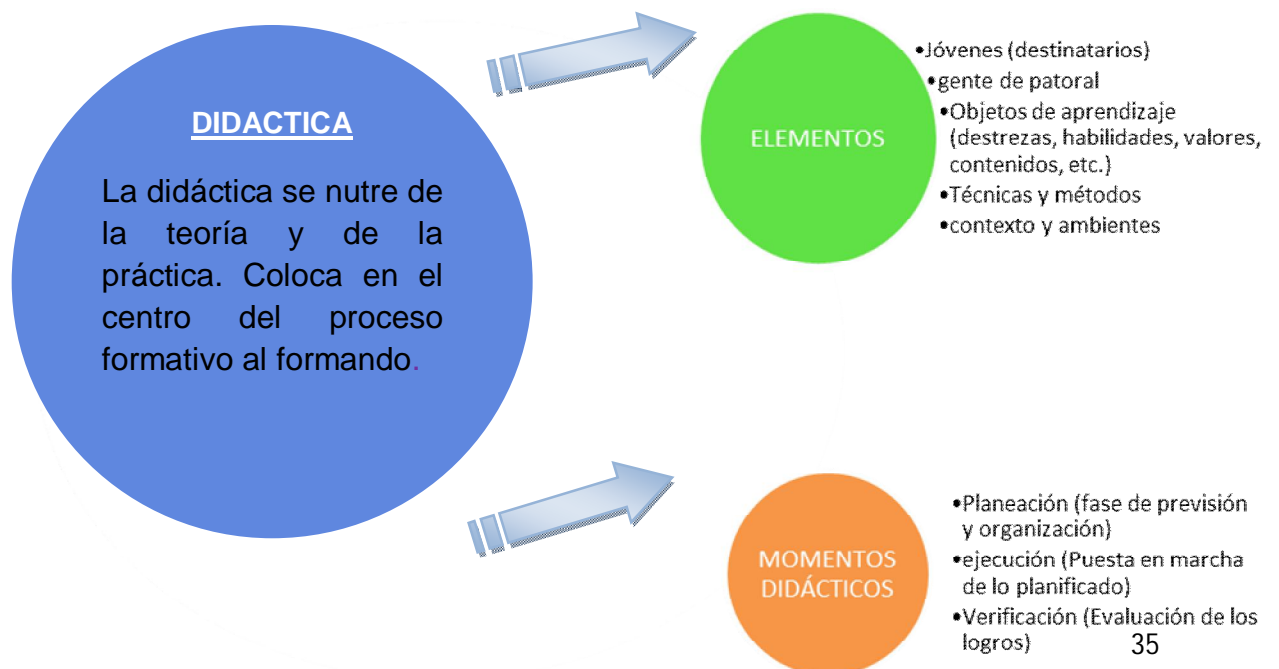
DIDACTICA

La didáctica se nutre de la teoría y de la práctica. Coloca en el centro del proceso formativo al formando.

ELEMENTOS

•Jóvenes (destinatarios)
•gente de patoral
•Objetos de aprendizaje (destrezas, habilidades, valores, contenidos, etc.)
•Técnicas y métodos
•contexto y ambientes

MOMENTOS DIDÁCTICOS

•Planeación (fase de previsión y organización)
•ejecución (Puesta en marcha de lo planificado)
•Verificación (Evaluación de los logros)

35